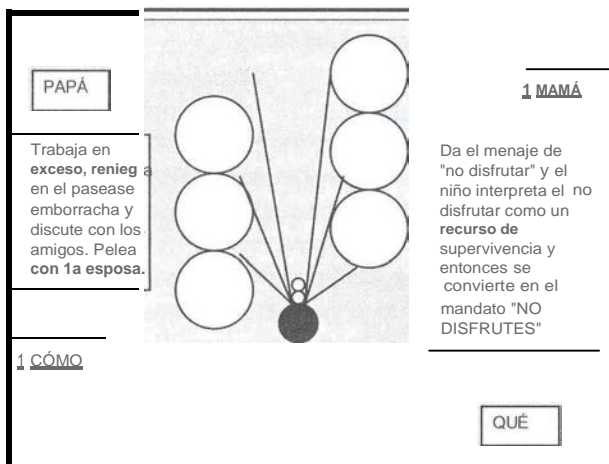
PAPÁ

Trabaja en **exceso, renieg** a en el pasease emborracha y discute con los amigos. Pelea **con 1a esposa.**

1 CÓMO

1 MAMÁ

Da el menaje de "no disfrutar" y el niño interpreta el no disfrutar como un **recurso de** supervivencia y entonces se convierte en el mandato "NO DISFRUTES"

QUÉ